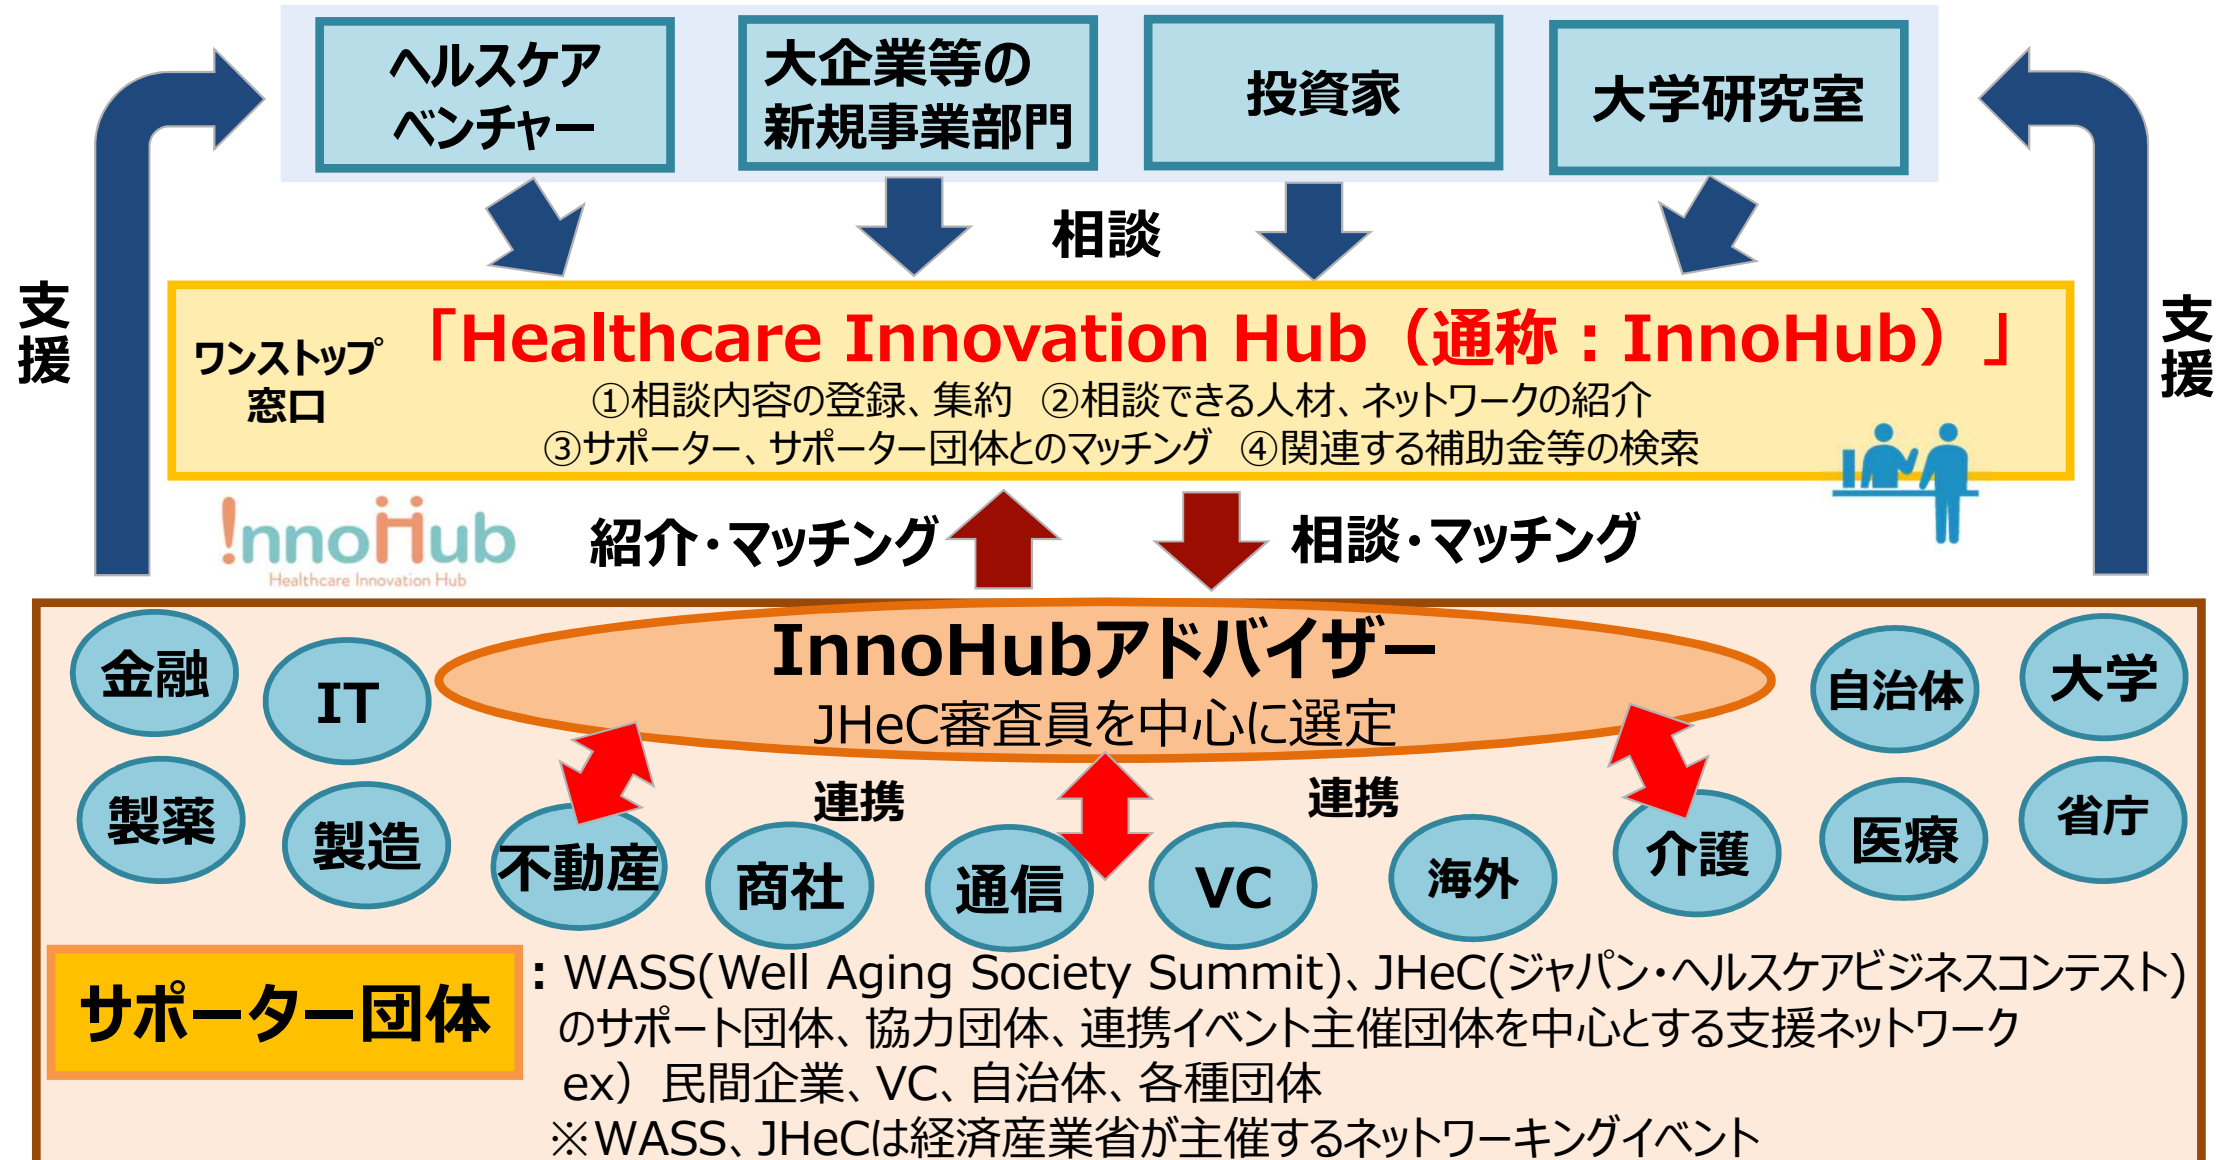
ヘルスケアベンチャー

大企業等の新規事業部門

投資家

大学研究室

相談

支援

支援

ワンストップ窓口

「Healthcare Innovation Hub（通称：InnoHub）」

①相談内容の登録、集約　②相談できる人材、ネットワークの紹介
③サポーター、サポーター団体とのマッチング　④関連する補助金等の検索

InnoHub
Healthcare Innovation Hub

紹介・マッチング

相談・マッチング

InnoHubアドバイザー
JHeC審査員を中心に選定

金融　IT　製薬　製造　不動産　商社　通信　VC　海外　介護　医療　自治体　大学　省庁

連携　連携

サポーター団体

：WASS(Well Aging Society Summit)、JHeC(ジャパン・ヘルスケアビジネスコンテスト)のサポート団体、協力団体、連携イベント主催団体を中心とする支援ネットワーク
ex）民間企業、VC、自治体、各種団体
※WASS、JHeCは経済産業省が主催するネットワーキングイベント